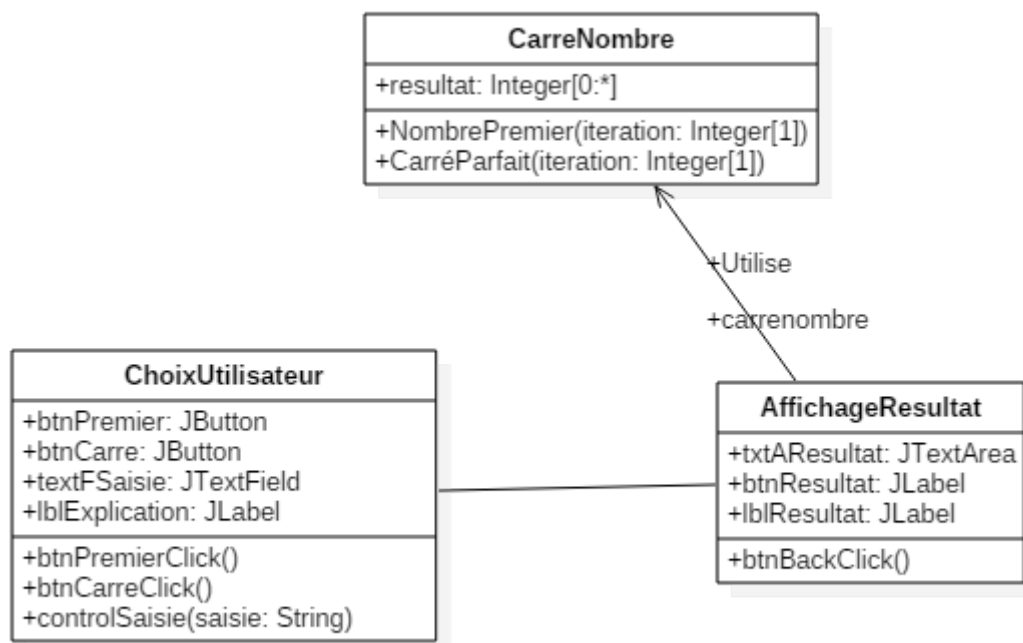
CarreNombre

+resultat: Integer[0:*]

+NombrePremier(iteration: Integer[1])
+CarréParfait(iteration: Integer[1])

+Utilise

+carrenombre

ChoixUtilisateur

+btnPremier: JButton
+btnCarre: JButton
+textFSaisie: JTextField
+lblExplication: JLabel

+btnPremierClick()
+btnCarreClick()
+controlSaisie(saisie: String)

AffichageResultat

+txtAResultat: JTextArea
+btnResultat: JLabel
+lblResultat: JLabel

+btnBackClick()